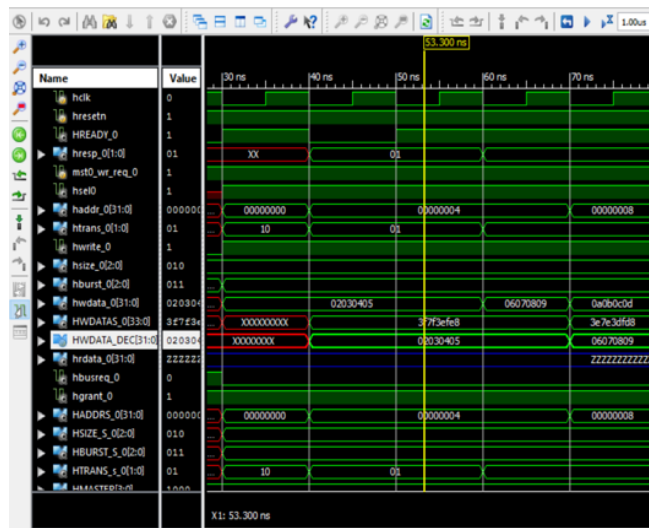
1.00us

53.300 ns

| Name | Value |
|---|---|
| hclk | 0 |
| hresetn | 1 |
| HREADY_0 | 1 |
| hresp_0[1:0] | 01 |
| mst0_wr_req_0 | 1 |
| hsel0 | 1 |
| haddr_0[31:0] | 000000 |
| htrans_0[1:0] | 01 |
| hwrite_0 | 1 |
| hsize_0[2:0] | 010 |
| hburst_0[2:0] | 011 |
| hwdata_0[31:0] | 020304 |
| HWDATAS_0[33:0] | 3f7f3e |
| HWDATA_DEC[31:0] | 020304 |
| hrdata_0[31:0] | zzzzzz |
| hbusreq_0 | 0 |
| hgrant_0 | 1 |
| HADDRS_0[31:0] | 000000 |
| HSIZE_S_0[2:0] | 010 |
| HBURST_S_0[2:0] | 011 |
| HTRANS_s_0[1:0] | 01 |
| HMASTER[3:0] | 1000 |

30 ns | 40 ns | 50 ns | 60 ns | 70 ns

XX 01
00000000 00000004 00000008
10 01
02030405 06070809 0a0b0c0d
XXXXXXXXX 3f7f3efe8 3e7e3dfd8
XXXXXXXX 02030405 06070809
ZZZZZZZZZZ
00000000 00000004 00000008
10 01

X1: 53.300 ns